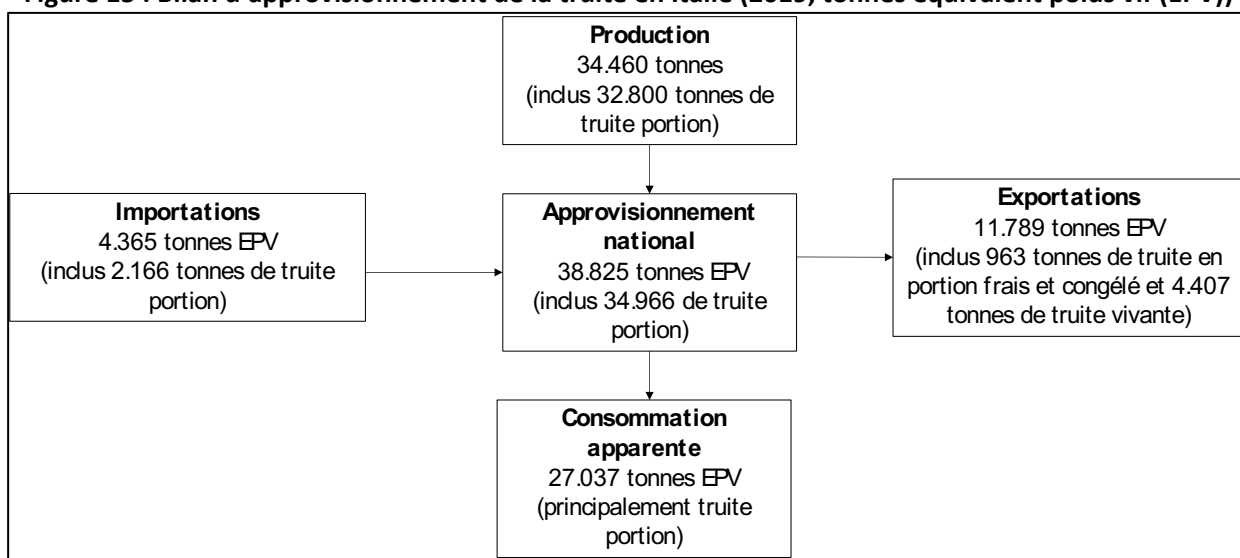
Figure 15 : Bilan d'approvisionnement de la truite en Italie (2013, tonnes équivalent poids vif (EPV))

Production
34.460 tonnes
(inclus 32.800 tonnes de truite portion)

Importations
4.365 tonnes EPV
(inclus 2.166 tonnes de truite portion)

Approvisionnement national
38.825 tonnes EPV
(inclus 34.966 de truite portion)

Exportations
11.789 tonnes EPV
(inclus 963 tonnes de truite en portion frais et congélé et 4.407 tonnes de truite vivante)

Consommation apparente
27.037 tonnes EPV
(principalement truite portion)